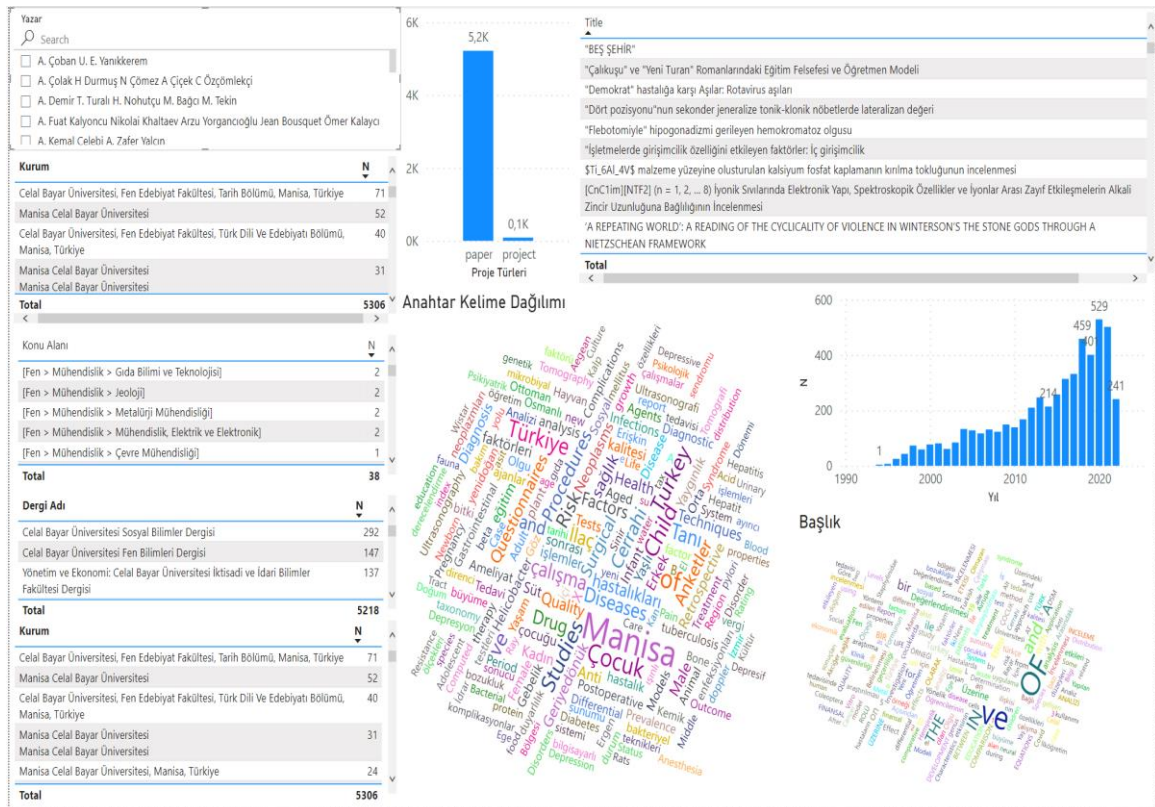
Yazar

Search

A. Çoban U. E. Yanıkkerem
A. Çolak H Durmuş N Çömez A Çiçek C Özçömlekçi
A. Demir T. Turalı H. Nohutçu M. Bağcı M. Tekin
A. Fuat Kalyoncu Nikolai Khaltaev Arzu Yorgancıoğlu Jean Bousquet Ömer Kalaycı
A. Kemal Celebi A. Zafer Yalcın

| Kurum | N |
|---|---|
| Celal Bayar Üniversitesi, Fen Edebiyat Fakültesi, Tarih Bölümü, Manisa, Türkiye | 71 |
| Manisa Celal Bayar Üniversitesi | 52 |
| Celal Bayar Üniversitesi, Fen Edebiyat Fakültesi, Türk Dili Ve Edebiyatı Bölümü, Manisa, Türkiye | 40 |
| Manisa Celal Bayar Üniversitesi Manisa Celal Bayar Üniversitesi | 31 |
| Total | 5306 |

| Konu Alanı | N |
|---|---|
| [Fen > Mühendislik > Gıda Bilimi ve Teknolojisi] | 2 |
| [Fen > Mühendislik > Jeoloji] | 2 |
| [Fen > Mühendislik > Metalürji Mühendisliği] | 2 |
| [Fen > Mühendislik > Mühendislik, Elektrik ve Elektronik] | 2 |
| [Fen > Mühendislik > Çevre Mühendisliği] | 1 |
| Total | 38 |

| Dergi Adı | N |
|---|---|
| Celal Bayar Üniversitesi Sosyal Bilimler Dergisi | 292 |
| Celal Bayar Üniversitesi Fen Bilimleri Dergisi | 147 |
| Yönetim ve Ekonomi: Celal Bayar Üniversitesi İktisadi ve İdari Bilimler Fakültesi Dergisi | 137 |
| Total | 5218 |

| Kurum | N |
|---|---|
| Celal Bayar Üniversitesi, Fen Edebiyat Fakültesi, Tarih Bölümü, Manisa, Türkiye | 71 |
| Manisa Celal Bayar Üniversitesi | 52 |
| Celal Bayar Üniversitesi, Fen Edebiyat Fakültesi, Türk Dili Ve Edebiyatı Bölümü, Manisa, Türkiye | 40 |
| Manisa Celal Bayar Üniversitesi Manisa Celal Bayar Üniversitesi | 31 |
| Manisa Celal Bayar Üniversitesi, Manisa, Türkiye | 24 |
| Total | 5306 |

6K
4K
2K
0K
5,2K
0,1K
paper project
Proje Türleri

Title
"BEŞ ŞEHİR"
"Çalıkuşu" ve "Yeni Turan" Romanlarındaki Eğitim Felsefesi ve Öğretmen Modeli
"Demokrat" hastalığa karşı Aşılar: Rotavirus aşıları
"Dört pozisyonu"nun sekonder jeneralize tonik-klonik nöbetlerde lateralizan değeri
"Flebotomiyle" hipogonadizmi gerileyen hemokromatoz olgusu
"İşletmelerde girişimcilik özelliğini etkileyen faktörler: İç girişimcilik
$Ti\_6Al\_4V$ malzeme yüzeyine oluşturulan kalsiyum fosfat kaplamanın kırılma tokluğunun incelenmesi
[CnC1im][NTF2] (n = 1, 2, ... 8) İyonik Sıvılarında Elektronik Yapı, Spektroskopik Özellikler ve İyonlar Arası Zayıf Etkileşmelerin Alkali Zincir Uzunluğuna Bağlılığının İncelenmesi
'A REPEATING WORLD': A READING OF THE CYCLICALITY OF VIOLENCE IN WINTERSON'S THE STONE GODS THROUGH A NIETZSCHEAN FRAMEWORK
Total

Anahtar Kelime Dağılımı

Manisa Çocuk Child Turkey Türkiye Studies Diseases Risk Procedures Sağlık İlaç Tanı Cerrahi of Anketler Surgical Drug Quality çalışma hastalıkları and Questionnaires Factors Health Neoplasms Infections Diagnostic Techniques Retrospective Aged Tests Kadın Male Female Gebelik Differential Prevalence Outcome Diabetes Depression Anesthesia tuberculosis Bone Kemik Models Postoperative Anti hastalık Care Süt Ameliyat Tedavi Helicobacter çocuğu therapy büyüme Period Bacterial protein sistemi teknikleri bakteriyel Rats Disorder Depresif Region Treatment Hepatitis Hepatit System Blood properties Acid Urinary Dönemi işlemleri distribution Tomografi Ultrasonografi Depressive Psikolojik çalışmalar sendromu Culture Kalp Aegean faktörü Tomography genetik mikrobiyal Ottoman Osmanlı Psikiyatrik öğretim Analizi analysis new Complications Agents tedavisi Erişkin Kalitesi Olgu Diagnosis faktörleri eğitim bitki beta Case Adult sonrası Infant water Erkek yeni direnci Taxonomy Depresyon Doğum Tract Pregnancy Ultrasonography education fauna Resistance species Adolescent bozukluk Ege komplikasyonlar Bölgesi bilgisayarlı Status Middle Animal vergi Disease Syndrome growth Yaşam Sosyal

600
400
200
0
1
214
401
459
529
241
1990 2000 2010 2020
Yıl
N

Başlık

OF IN ve THE and ile bir Üzerine Değerlendirilmesi İNCELEME Türk